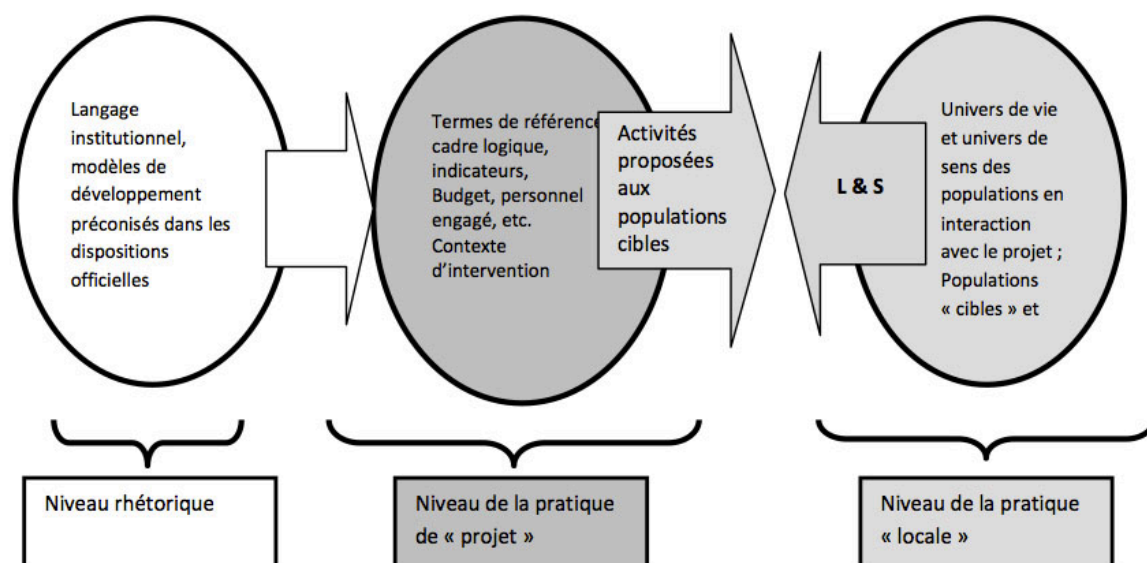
Langage institutionnel, modèles de développement préconisés dans les dispositions officielles

Termes de référence cadre logique, indicateurs, Budget, personnel engagé, etc. Contexte d'intervention

Activités proposées aux populations cibles

L & S

Univers de vie et univers de sens des populations en interaction avec le projet ; Populations « cibles » et

Niveau rhétorique

Niveau de la pratique de « projet »

Niveau de la pratique « locale »